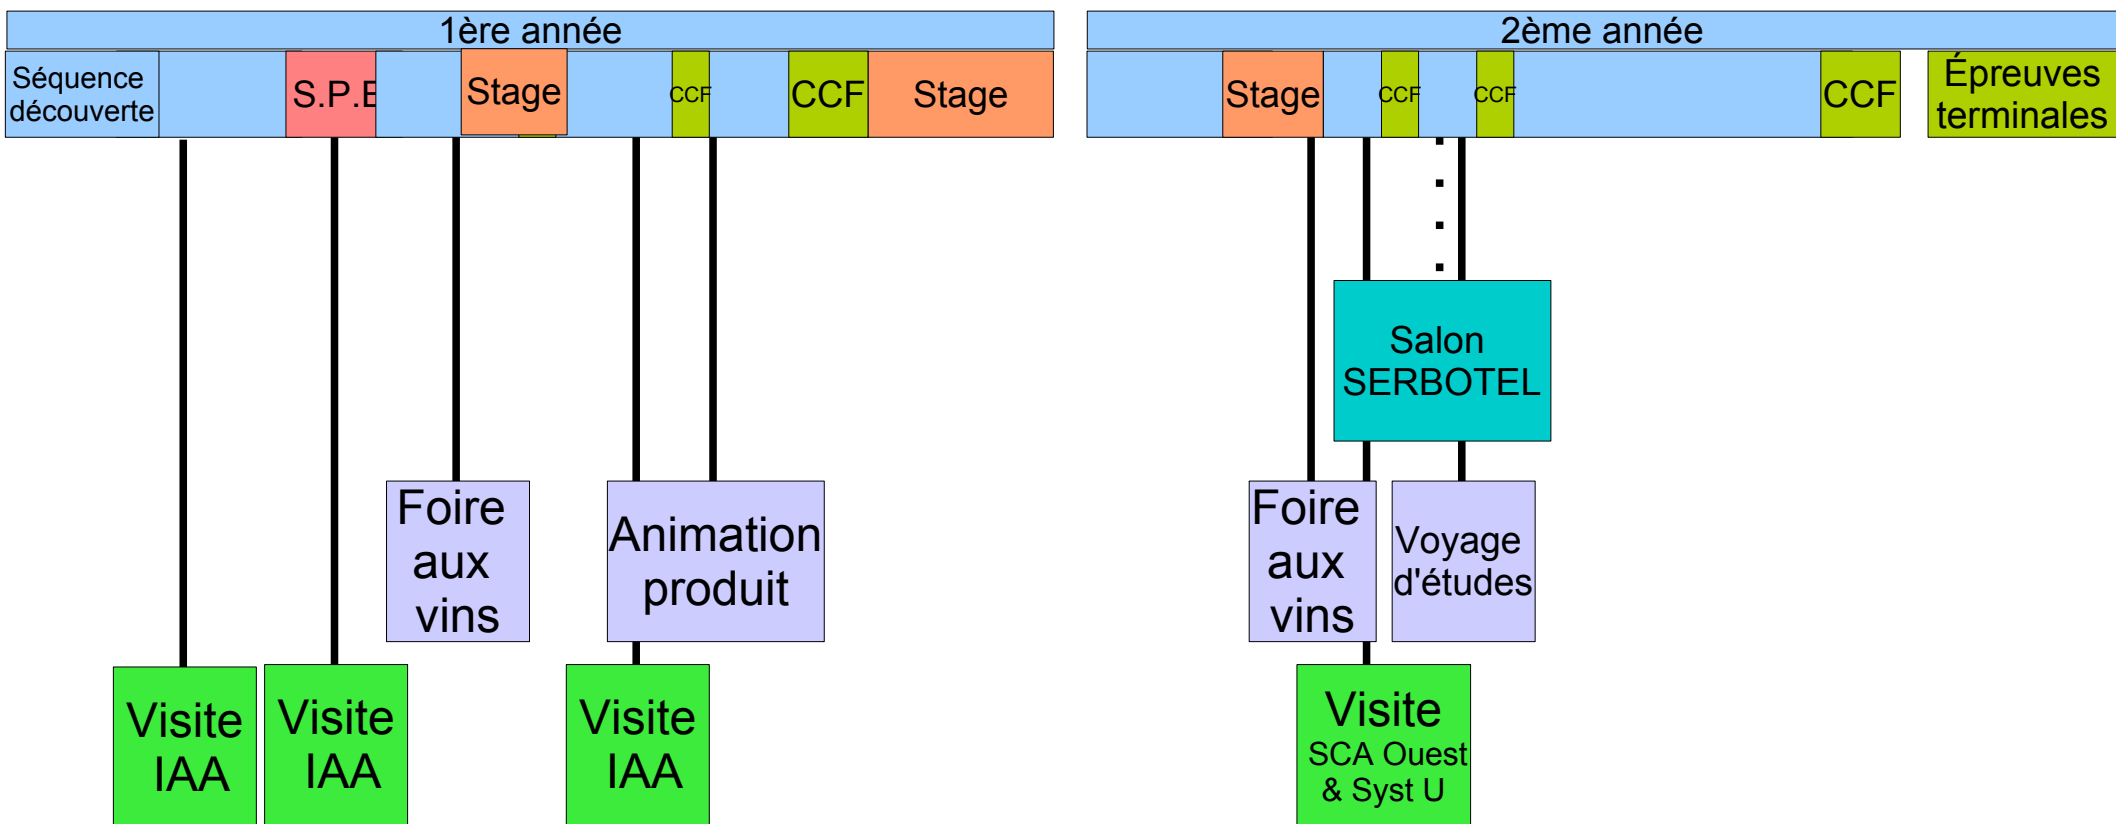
1ère année

Séquence découverte

S.P.E

Stage

CCF

CCF

Stage

2ème année

Stage

CCF

CCF

CCF

Épreuves terminales

Salon SERBOTEL

Foire aux vins

Animation produit

Foire aux vins

Voyage d'études

Visite IAA

Visite IAA

Visite IAA

Visite SCA Ouest & Syst U